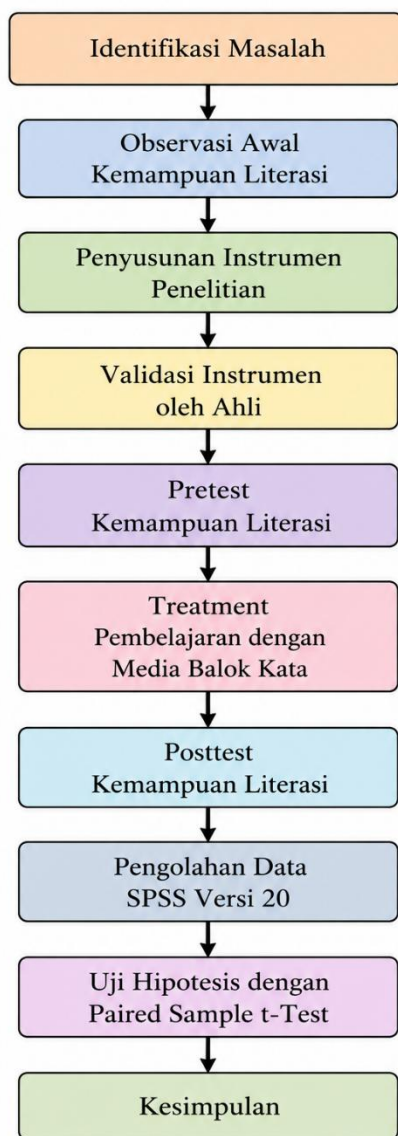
Identifikasi Masalah

Observasi Awal
Kemampuan Literasi

Penyusunan Instrumen
Penelitian

Validasi Instrumen
oleh Ahli

Pretest
Kemampuan Literasi

Treatment
Pembelajaran dengan
Media Balok Kata

Posttest
Kemampuan Literasi

Pengolahan Data
SPSS Versi 20

Uji Hipotesis dengan
Paired Sample t-Test

Kesimpulan